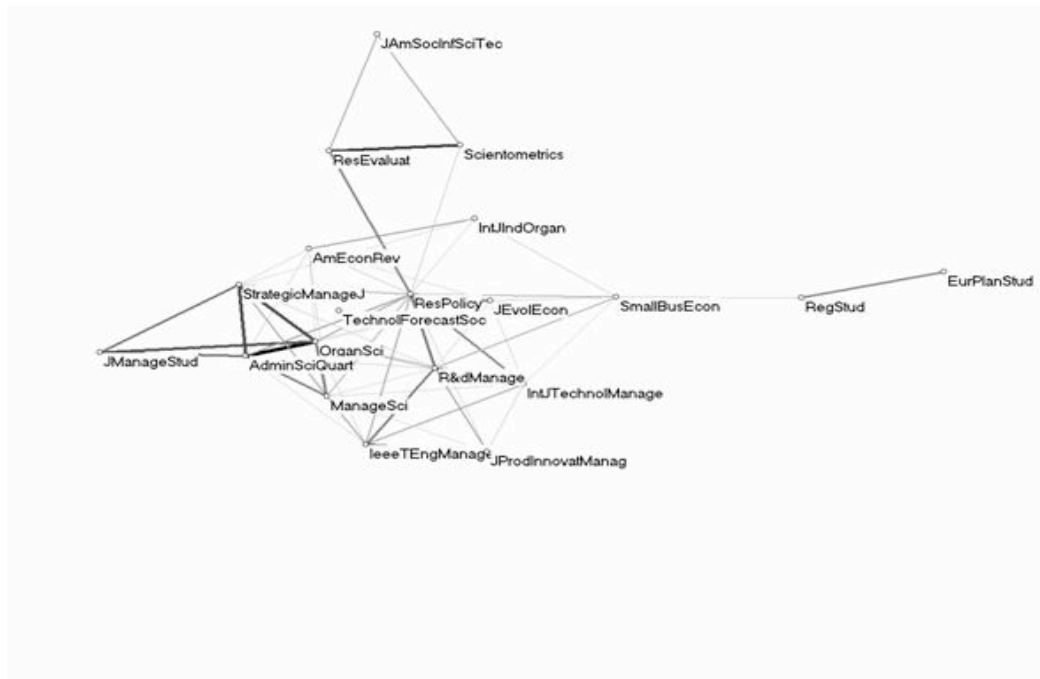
JAmSocInfSciTec

ResEvaluat

Scientometrics

IntJIndOrgan

AmEconRev

StrategicManageJ

ResPolicy

JEvolEcon

SmallBusEcon

RegStud

EurPlanStud

TechnolForecastSoc

JManageStud

OrganSci

AdminSciQuart

R&dManage

IntJTechnolManage

ManageSci

IeeeTEngManage

JProdInnovatManag